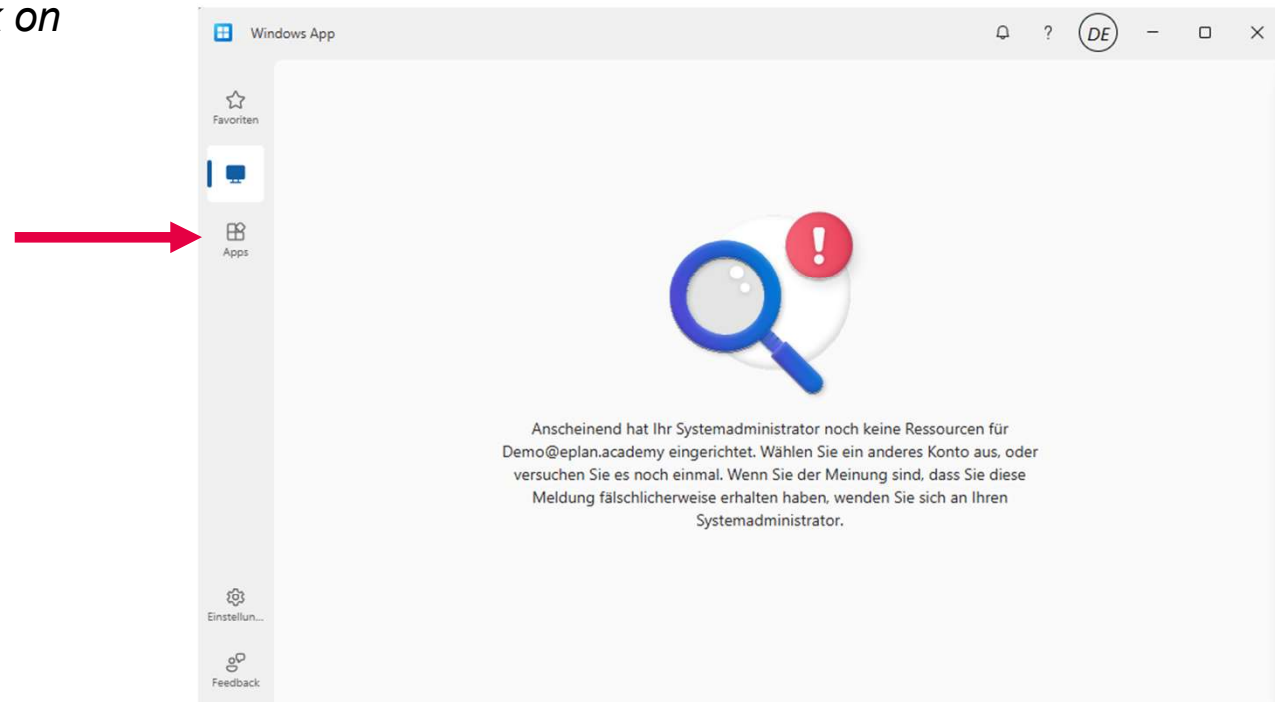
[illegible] on

Windows App

DE

Favoriten

Apps

Anscheinend hat Ihr Systemadministrator noch keine Ressourcen für Demo@eplan.academy eingerichtet. Wählen Sie ein anderes Konto aus, oder versuchen Sie es noch einmal. Wenn Sie der Meinung sind, dass Sie diese Meldung fälschlicherweise erhalten haben, wenden Sie sich an Ihren Systemadministrator.

Einstellun...

Feedback